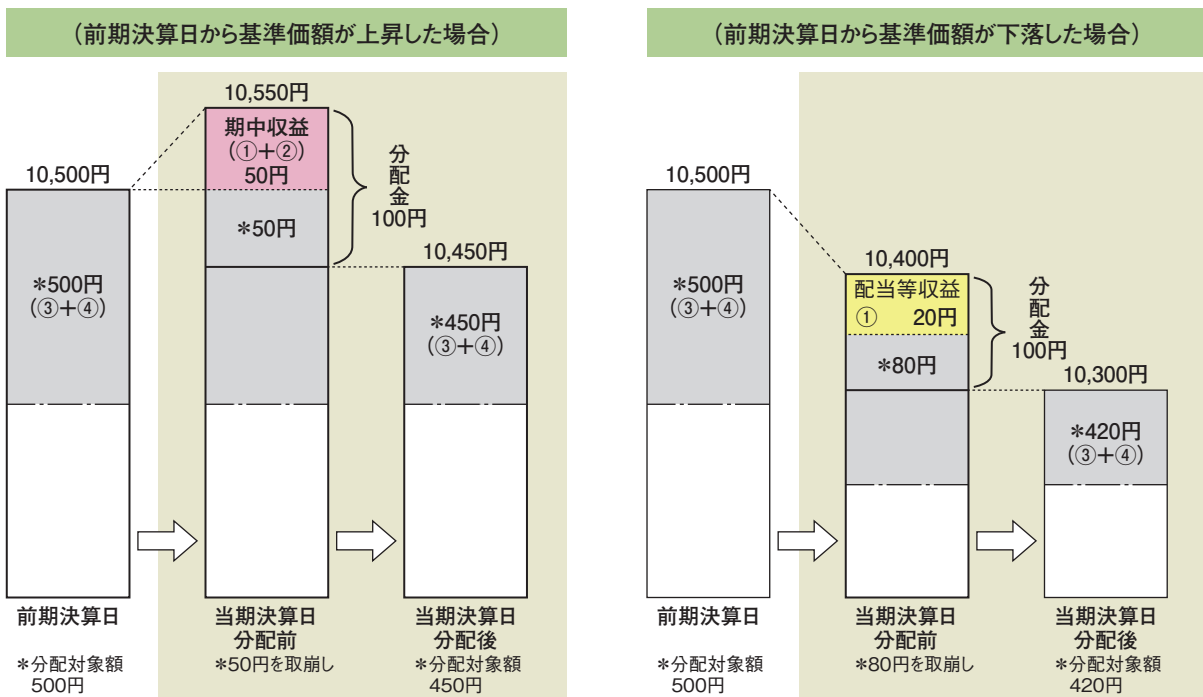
（前期決算日から基準価額が上昇した場合）

10,500円

＊500円
（③＋④）

前期決算日

＊分配対象額
500円

10,550円

期中収益
（①＋②）
50円

＊50円

当期決算日
分配前

＊50円を取崩し

分配金
100円

10,450円

＊450円
（③＋④）

当期決算日
分配後

＊分配対象額
450円

（前期決算日から基準価額が下落した場合）

10,500円

＊500円
（③＋④）

前期決算日

＊分配対象額
500円

10,400円

配当等収益
①　20円

＊80円

当期決算日
分配前

＊80円を取崩し

分配金
100円

10,300円

＊420円
（③＋④）

当期決算日
分配後

＊分配対象額
420円